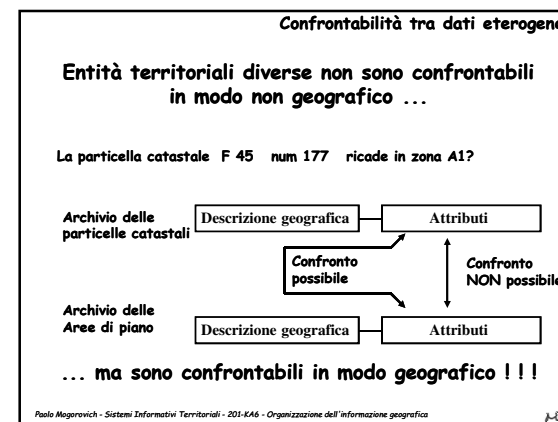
Confrontabilità tra dati eterogen

Entità territoriali diverse non sono confrontabili in modo non geografico ...

La particella catastale F 45 num 177 ricade in zona A1?

Archivio delle particelle catastali

Descrizione geografica

Attributi

Confronto possibile

Confronto NON possibile

Archivio delle Aree di piano

Descrizione geografica

Attributi

... ma sono confrontabili in modo geografico ! ! !

Paolo Mogorovich - Sistemi Informativi Territoriali - 201-KA6 - Organizzazione dell'informazione geografica

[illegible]